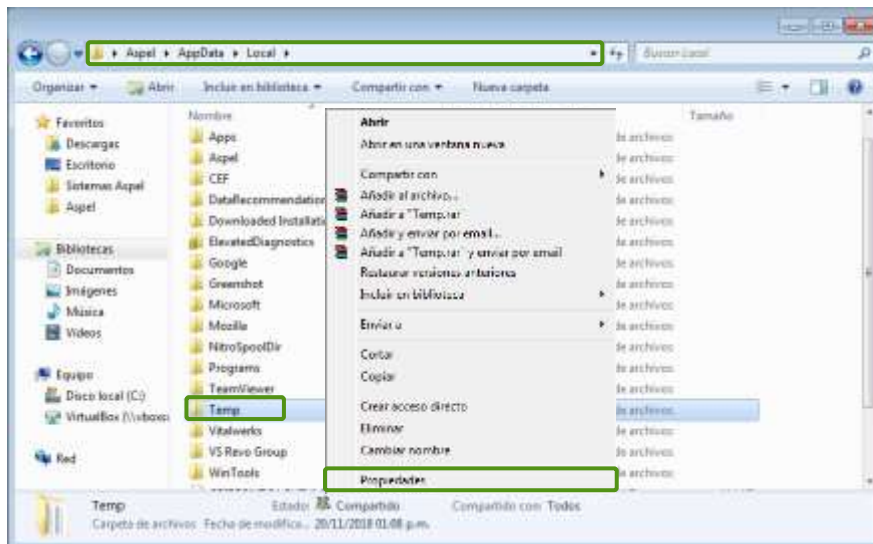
Aspel ▸ AppData ▸ Local ▸

Buscar Local

Organizar ▾ Abrir Incluir en biblioteca ▾ Compartir con ▾ Nueva carpeta

Favoritos
Descargas
Escritorio
Sistemas Aspel
Aspel

Bibliotecas
Documentos
Imágenes
Música
Videos

Equipo
Disco local (C:)
VirtualBox (\\vboxs

Red

Nombre
Apps
Aspel
CEF
DataRecommendation
Downloaded Installati
ElevatedDiagnostics
Google
Greenshot
Microsoft
Mozilla
NitroSpoolDir
Programs
TeamViewer
Temp
Vitalwerks
VS Revo Group
WinTools

Tamaño

de archivos
de archivos
de archivos
de archivos
de archivos
de archivos
de archivos
de archivos
de archivos
de archivos
de archivos
de archivos
de archivos
de archivos
de archivos
de archivos
de archivos

Abrir
Abrir en una ventana nueva
Compartir con
Añadir al archivo...
Añadir a "Temp.rar"
Añadir y enviar por email...
Añadir a "Temp.rar" y enviar por email
Restaurar versiones anteriores
Incluir en biblioteca
Enviar a
Cortar
Copiar
Crear acceso directo
Eliminar
Cambiar nombre
Propiedades

Temp Estado: Compartido Compartido con: Todos
Carpeta de archivos Fecha de modifica... 20/11/2018 01:08 p.m.